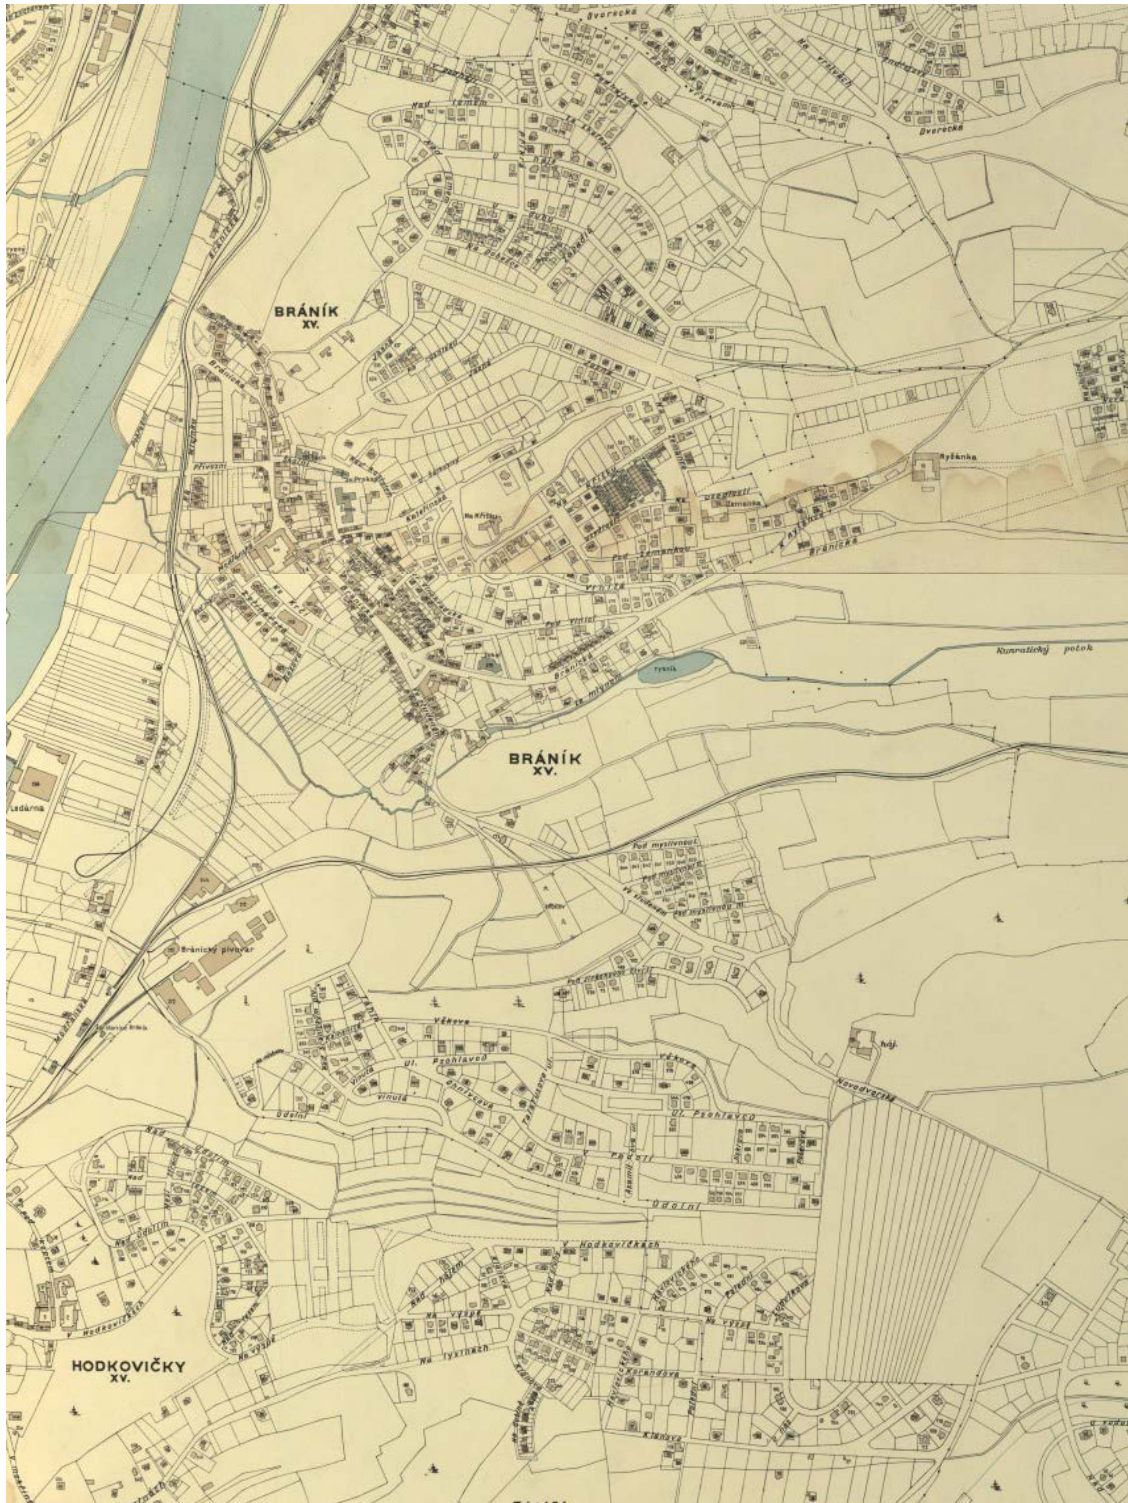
Dvorecká
Na vrstvách
Nad lomem
Dvorecká
BRÁNÍK
XV.
Přívozní
Ryšánka
Na Křížku
Zemanka
Pod Zemankou
Bránická
Kunratický potok
Rybník
Pod vinicí
Ke mlýnku
BRÁNÍK
XV.
Ledárna
Pod mysliveckou
Bránický pivovar
Věkova
Ul. Pohlavcova
Vinulá
Odolní
Věkova
Ul. Pohlavcova
Novodvorská
Odolní
Pražní
Odolní
V Hodkovičkách
Na výšce
Na lysinách
HODKOVIČKY
XV.
Na výšce
Klánova